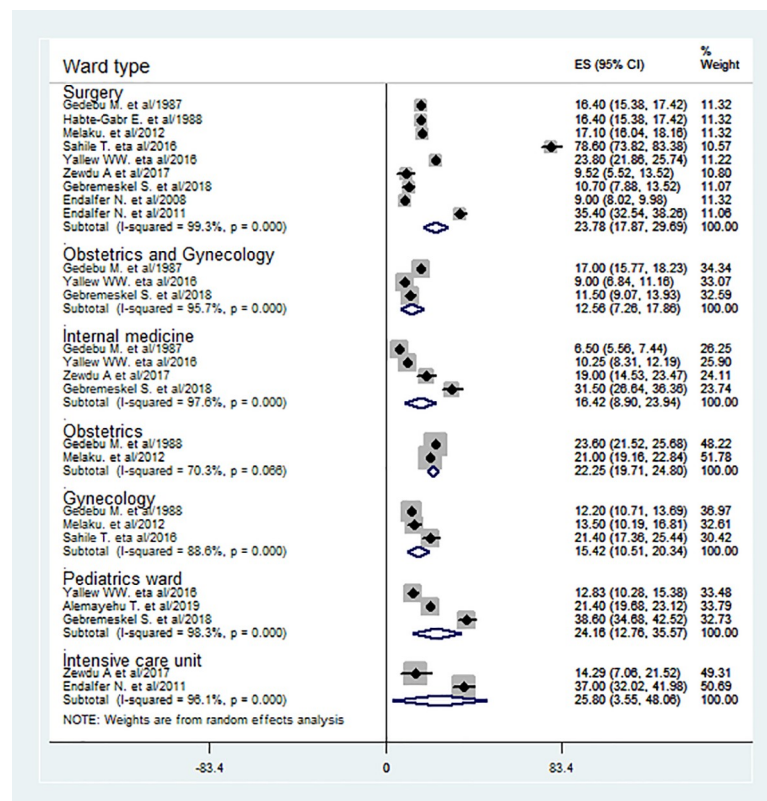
| Ward type | ES (95% CI) | % Weight |
|---|---|---|
| **Surgery** | | |
| Gedebu M. et al/1987 | 16.40 (15.38, 17.42) | 11.32 |
| Habte-Gabr E. et al/1988 | 16.40 (15.38, 17.42) | 11.32 |
| Melaku. et al/2012 | 17.10 (16.04, 18.16) | 11.32 |
| Sahile T. eta al/2016 | 78.60 (73.82, 83.38) | 10.57 |
| Yallew WW. eta al/2016 | 23.80 (21.86, 25.74) | 11.22 |
| Zewdu A et al/2017 | 9.52 (5.52, 13.52) | 10.80 |
| Gebremeskel S. et al/2018 | 10.70 (7.88, 13.52) | 11.07 |
| Endalfer N. et al/2008 | 9.00 (8.02, 9.98) | 11.32 |
| Endalfer N. et al/2011 | 35.40 (32.54, 38.26) | 11.06 |
| Subtotal (I-squared = 99.3%, p = 0.000) | 23.78 (17.87, 29.69) | 100.00 |
| **Obstetrics and Gynecology** | | |
| Gedebu M. et al/1987 | 17.00 (15.77, 18.23) | 34.34 |
| Yallew WW. eta al/2016 | 9.00 (6.84, 11.16) | 33.07 |
| Gebremeskel S. et al/2018 | 11.50 (9.07, 13.93) | 32.59 |
| Subtotal (I-squared = 95.7%, p = 0.000) | 12.56 (7.26, 17.86) | 100.00 |
| **Internal medicine** | | |
| Gedebu M. et al/1987 | 6.50 (5.56, 7.44) | 26.25 |
| Yallew WW. eta al/2016 | 10.25 (8.31, 12.19) | 25.90 |
| Zewdu A et al/2017 | 19.00 (14.53, 23.47) | 24.11 |
| Gebremeskel S. et al/2018 | 31.50 (26.64, 36.36) | 23.74 |
| Subtotal (I-squared = 97.6%, p = 0.000) | 16.42 (8.90, 23.94) | 100.00 |
| **Obstetrics** | | |
| Gedebu M. et al/1988 | 23.60 (21.52, 25.68) | 48.22 |
| Melaku. et al/2012 | 21.00 (19.16, 22.84) | 51.78 |
| Subtotal (I-squared = 70.3%, p = 0.066) | 22.25 (19.71, 24.80) | 100.00 |
| **Gynecology** | | |
| Gedebu M. et al/1988 | 12.20 (10.71, 13.69) | 36.97 |
| Melaku. et al/2012 | 13.50 (10.19, 16.81) | 32.61 |
| Sahile T. eta al/2016 | 21.40 (17.36, 25.44) | 30.42 |
| Subtotal (I-squared = 88.6%, p = 0.000) | 15.42 (10.51, 20.34) | 100.00 |
| **Pediatrics ward** | | |
| Yallew WW. eta al/2016 | 12.83 (10.28, 15.38) | 33.48 |
| Alemayehu T. et al/2019 | 21.40 (19.68, 23.12) | 33.79 |
| Gebremeskel S. et al/2018 | 38.60 (34.68, 42.52) | 32.73 |
| Subtotal (I-squared = 98.3%, p = 0.000) | 24.16 (12.76, 35.57) | 100.00 |
| **Intensive care unit** | | |
| Zewdu A et al/2017 | 14.29 (7.06, 21.52) | 49.31 |
| Endalfer N. et al/2011 | 37.00 (32.02, 41.98) | 50.69 |
| Subtotal (I-squared = 96.1%, p = 0.000) | 25.80 (3.55, 48.06) | 100.00 |

NOTE: Weights are from random effects analysis

-83.4 0 83.4